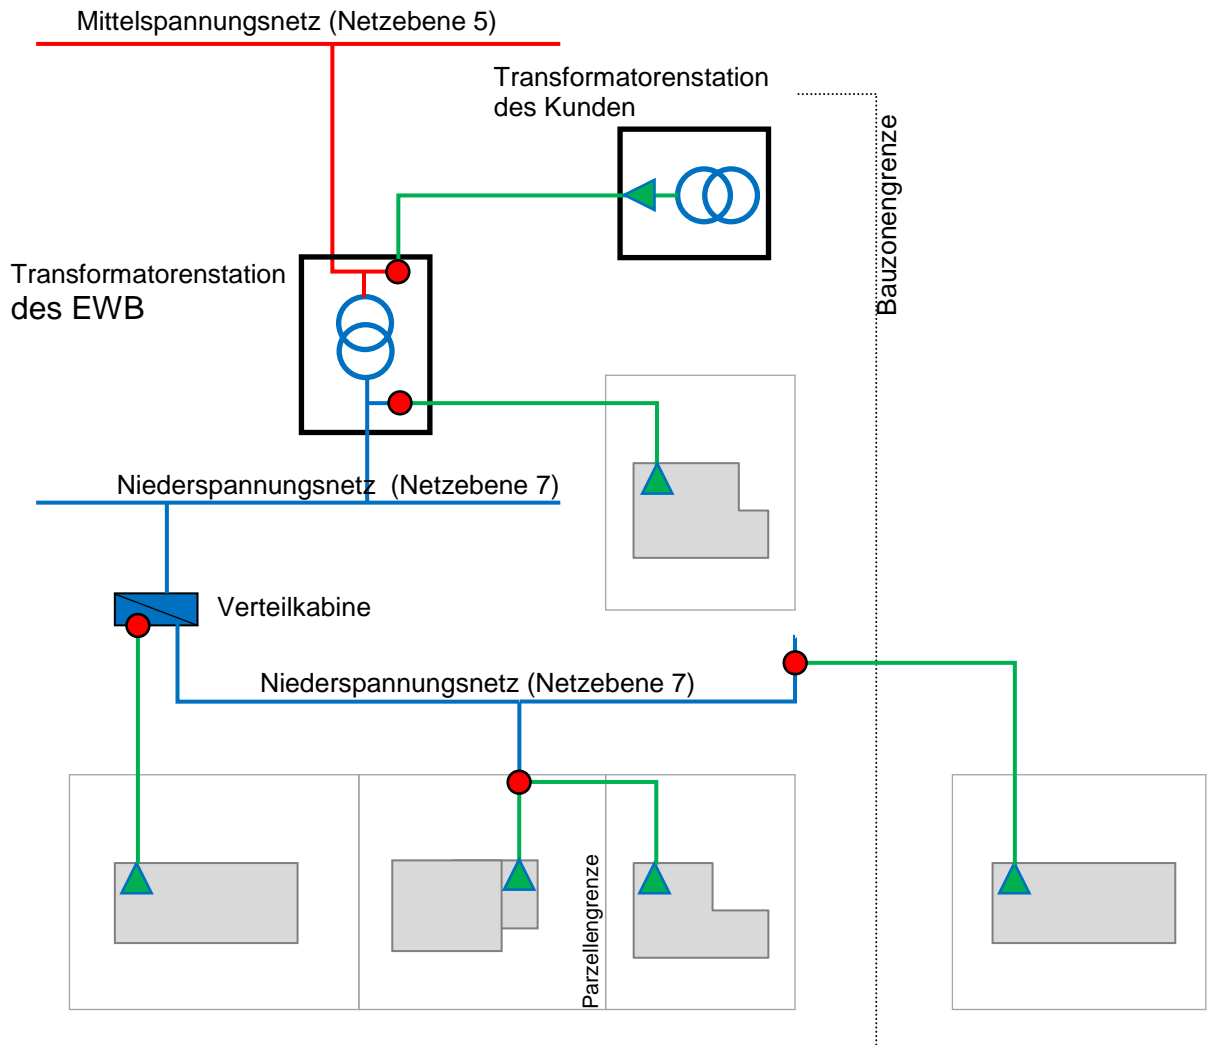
Mittelspannungsnetz (Netzebene 5)

Transformatorenstation des Kunden

Bauzonengrenze

Transformatorenstation des EWB

Niederspannungsnetz (Netzebene 7)

Verteilkabine

Niederspannungsnetz (Netzebene 7)

Parzellengrenze